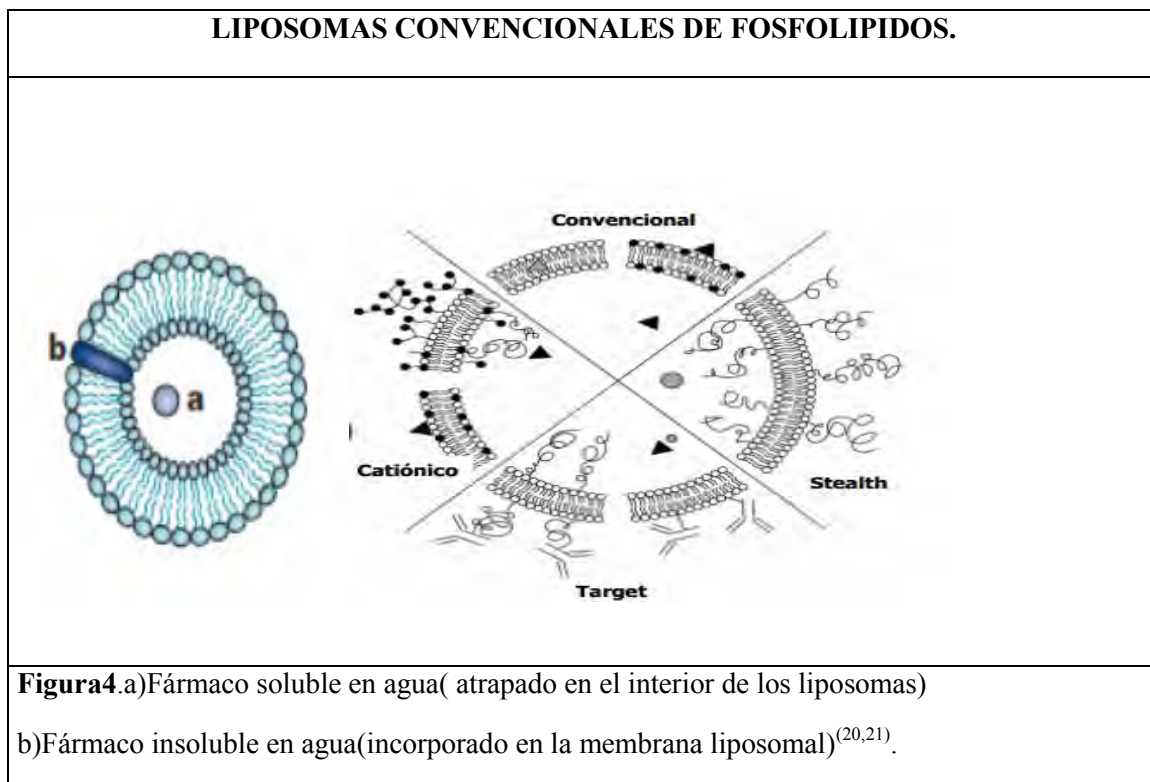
LIPOSOMAS CONVENCIONALES DE FOSFOLIPIDOS.

b

a

Convencional

Catiónico

Stealth

Target

**Figura4**.a)Fármaco soluble en agua( atrapado en el interior de los liposomas)

b)Fármaco insoluble en agua(incorporado en la membrana liposomal)$^{(20,21)}$.